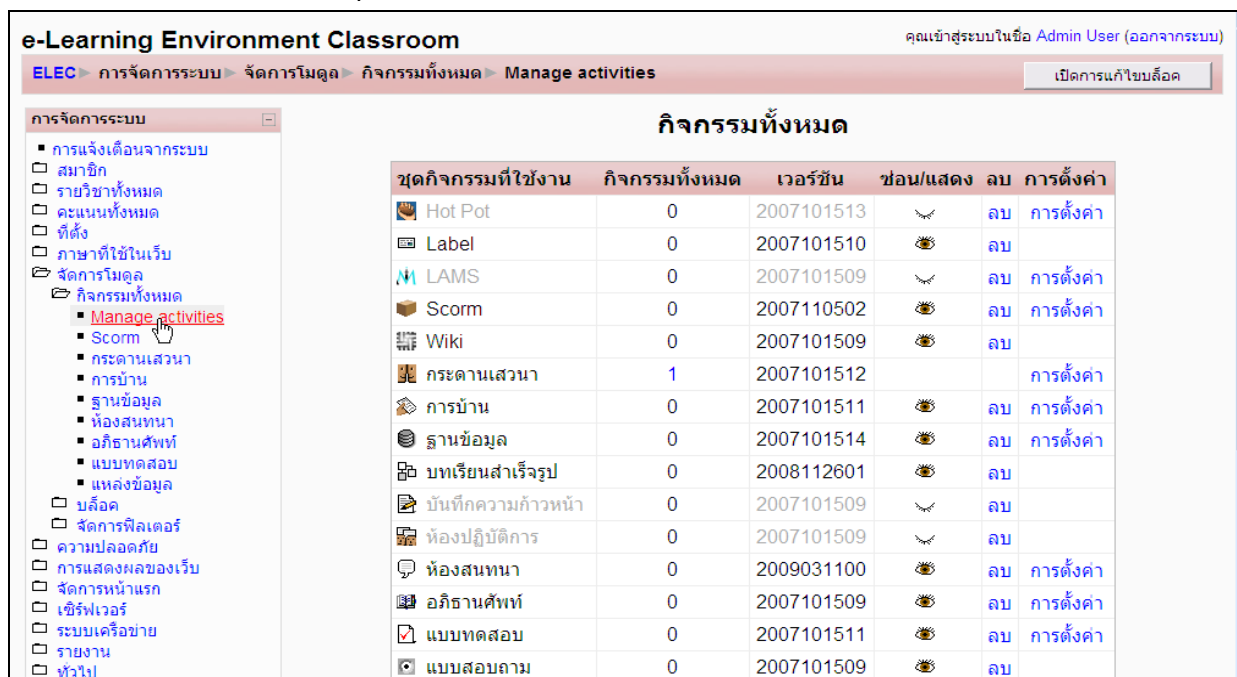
e-Learning Environment Classroom

คุณเข้าสู่ระบบในชื่อ Admin User (ออกจากระบบ)

ELEC ▸ การจัดการระบบ ▸ จัดการโมดูล ▸ กิจกรรมทั้งหมด ▸ Manage activities

เปิดการแก้ไขบล็อค

การจัดการระบบ

- การแจ้งเตือนจากระบบ
- สมาชิก
- รายวิชาทั้งหมด
- คะแนนทั้งหมด
- ที่ตั้ง
- ภาษาที่ใช้ในเว็บ
- จัดการโมดูล
  - กิจกรรมทั้งหมด
    - Manage activities
    - Scorm
    - กระดานเสวนา
    - การบ้าน
    - ฐานข้อมูล
    - ห้องสนทนา
    - อภิธานศัพท์
    - แบบทดสอบ
    - แหล่งข้อมูล
  - บล็อค
  - จัดการฟิลเตอร์
- ความปลอดภัย
- การแสดงผลของเว็บ
- จัดการหน้าแรก
- เซิร์ฟเวอร์
- ระบบเครือข่าย
- รายงาน
- ทั่วไป

กิจกรรมทั้งหมด

| ชุดกิจกรรมที่ใช้งาน | กิจกรรมทั้งหมด | เวอร์ชัน | ซ่อน/แสดง | ลบ | การตั้งค่า |
|---|---|---|---|---|---|
| Hot Pot | 0 | 2007101513 | | ลบ | การตั้งค่า |
| Label | 0 | 2007101510 | | ลบ | |
| LAMS | 0 | 2007101509 | | ลบ | การตั้งค่า |
| Scorm | 0 | 2007110502 | | ลบ | การตั้งค่า |
| Wiki | 0 | 2007101509 | | ลบ | |
| กระดานเสวนา | 1 | 2007101512 | | | การตั้งค่า |
| การบ้าน | 0 | 2007101511 | | ลบ | การตั้งค่า |
| ฐานข้อมูล | 0 | 2007101514 | | ลบ | การตั้งค่า |
| บทเรียนสำเร็จรูป | 0 | 2008112601 | | ลบ | |
| บันทึกความก้าวหน้า | 0 | 2007101509 | | ลบ | |
| ห้องปฏิบัติการ | 0 | 2007101509 | | ลบ | |
| ห้องสนทนา | 0 | 2009031100 | | ลบ | การตั้งค่า |
| อภิธานศัพท์ | 0 | 2007101509 | | ลบ | การตั้งค่า |
| แบบทดสอบ | 0 | 2007101511 | | ลบ | การตั้งค่า |
| แบบสอบถาม | 0 | 2007101509 | | ลบ | |